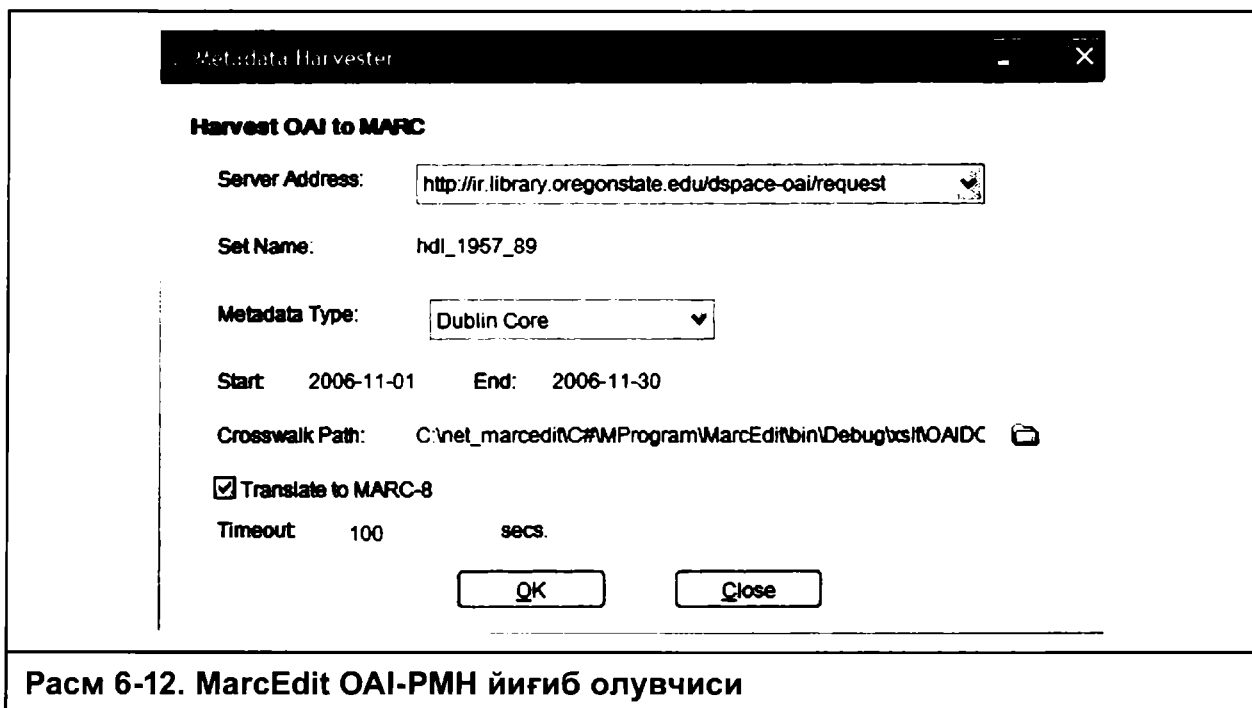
Metadata Harvester

Harvest OAI to MARC

Server Address: http://ir.library.oregonstate.edu/dspace-oai/request

Set Name: hdl_1957_89

Metadata Type: Dublin Core

Start: 2006-11-01 End: 2006-11-30

Crosswalk Path: C:\net_marcedit\C#\MProgram\MarcEdit\bin\Debug\xslt\OAIDC

☑ Translate to MARC-8

Timeout: 100 secs.

OK Close

Расм 6-12. MarcEdit OAI-PMH йиғиб олувчиси